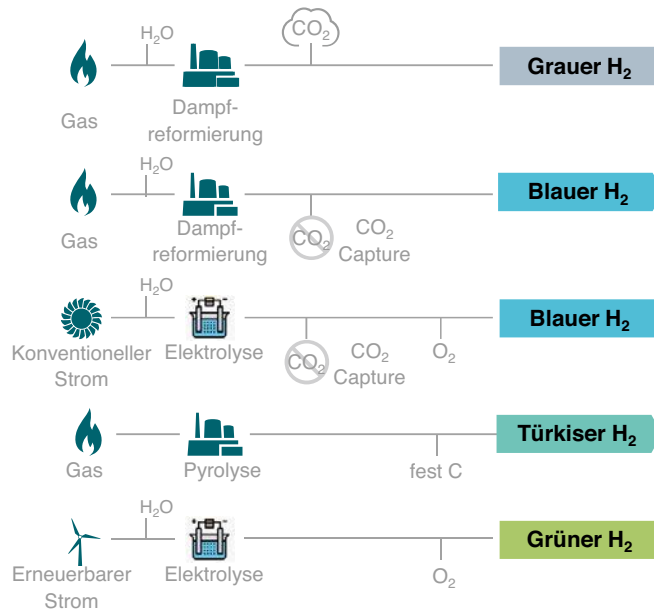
$H_2O$

$CO_2$

Gas

Dampf-reformierung

Grauer $H_2$

$H_2O$

Gas

Dampf-reformierung

$CO_2$

$CO_2$ Capture

Blauer $H_2$

$H_2O$

Konventioneller Strom

Elektrolyse

$CO_2$

$CO_2$ Capture

$O_2$

Blauer $H_2$

Gas

Pyrolyse

fest C

Türkiser $H_2$

$H_2O$

Erneuerbarer Strom

Elektrolyse

$O_2$

Grüner $H_2$